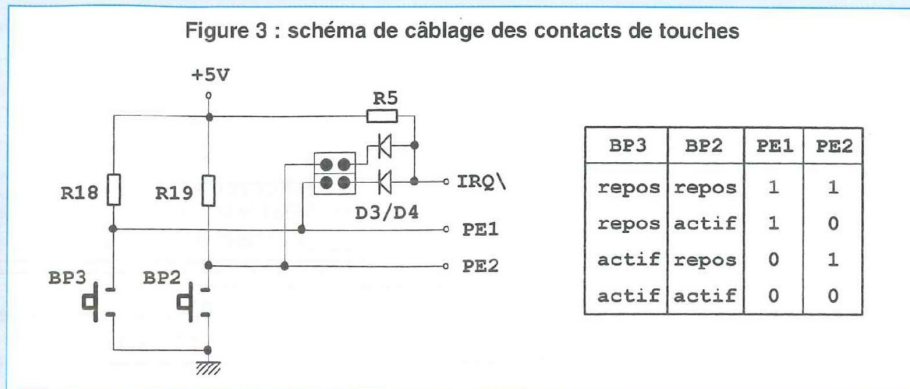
Figure 3 : schéma de câblage des contacts de touches

+5V

R5

R18

R19

IRQ\

D3/D4

PE1

PE2

BP3

BP2

| BP3 | BP2 | PE1 | PE2 |
|---|---|---|---|
| repos | repos | 1 | 1 |
| repos | actif | 1 | 0 |
| actif | repos | 0 | 1 |
| actif | actif | 0 | 0 |